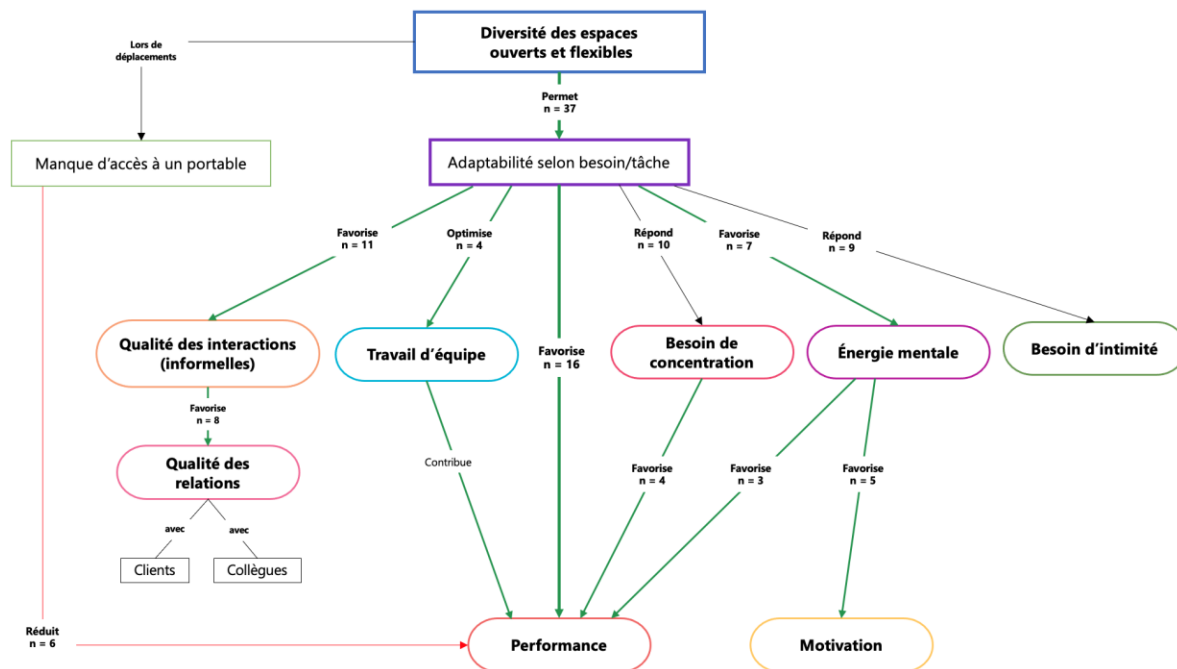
Diversité des espaces ouverts et flexibles

Lors de déplacements

Permet
n = 37

Manque d'accès à un portable

Adaptabilité selon besoin/tâche

Favorise
n = 11

Optimise
n = 4

Répond
n = 10

Favorise
n = 7

Répond
n = 9

Qualité des interactions (informelles)

Travail d'équipe

Favorise
n = 16

Besoin de concentration

Énergie mentale

Besoin d'intimité

Favorise
n = 8

Qualité des relations

Contribue

Favorise
n = 4

Favorise
n = 3

Favorise
n = 5

avec

avec

Clients

Collègues

Réduit
n = 6

Performance

Motivation